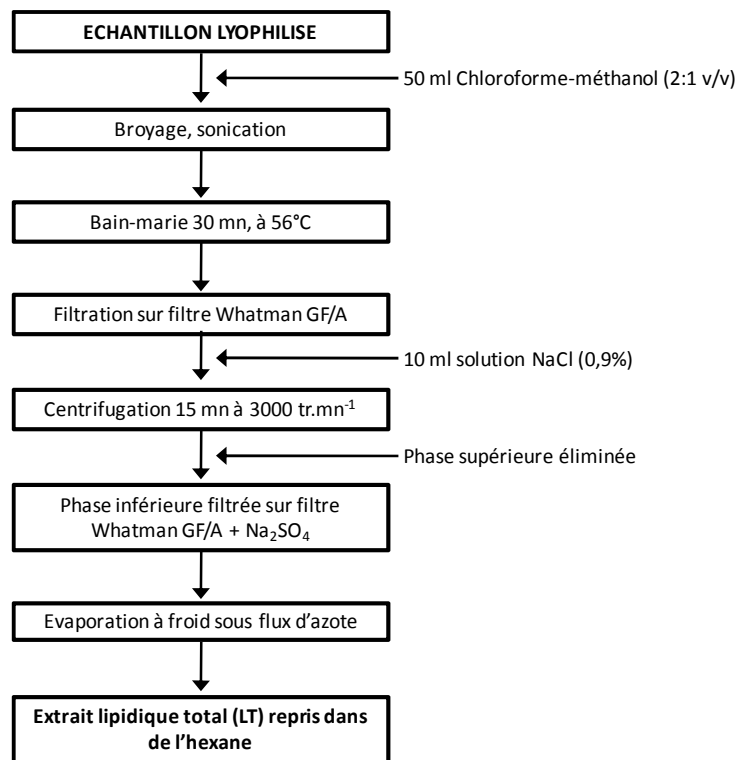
ECHANTILLON LYOPHILISE

50 ml Chloroforme-méthanol (2:1 v/v)

Broyage, sonication

Bain-marie 30 mn, à 56°C

Filtration sur filtre Whatman GF/A

10 ml solution NaCl (0,9%)

Centrifugation 15 mn à 3000 tr.mn$^{-1}$

Phase supérieure éliminée

Phase inférieure filtrée sur filtre Whatman GF/A + $Na_2SO_4$

Evaporation à froid sous flux d'azote

Extrait lipidique total (LT) repris dans de l'hexane